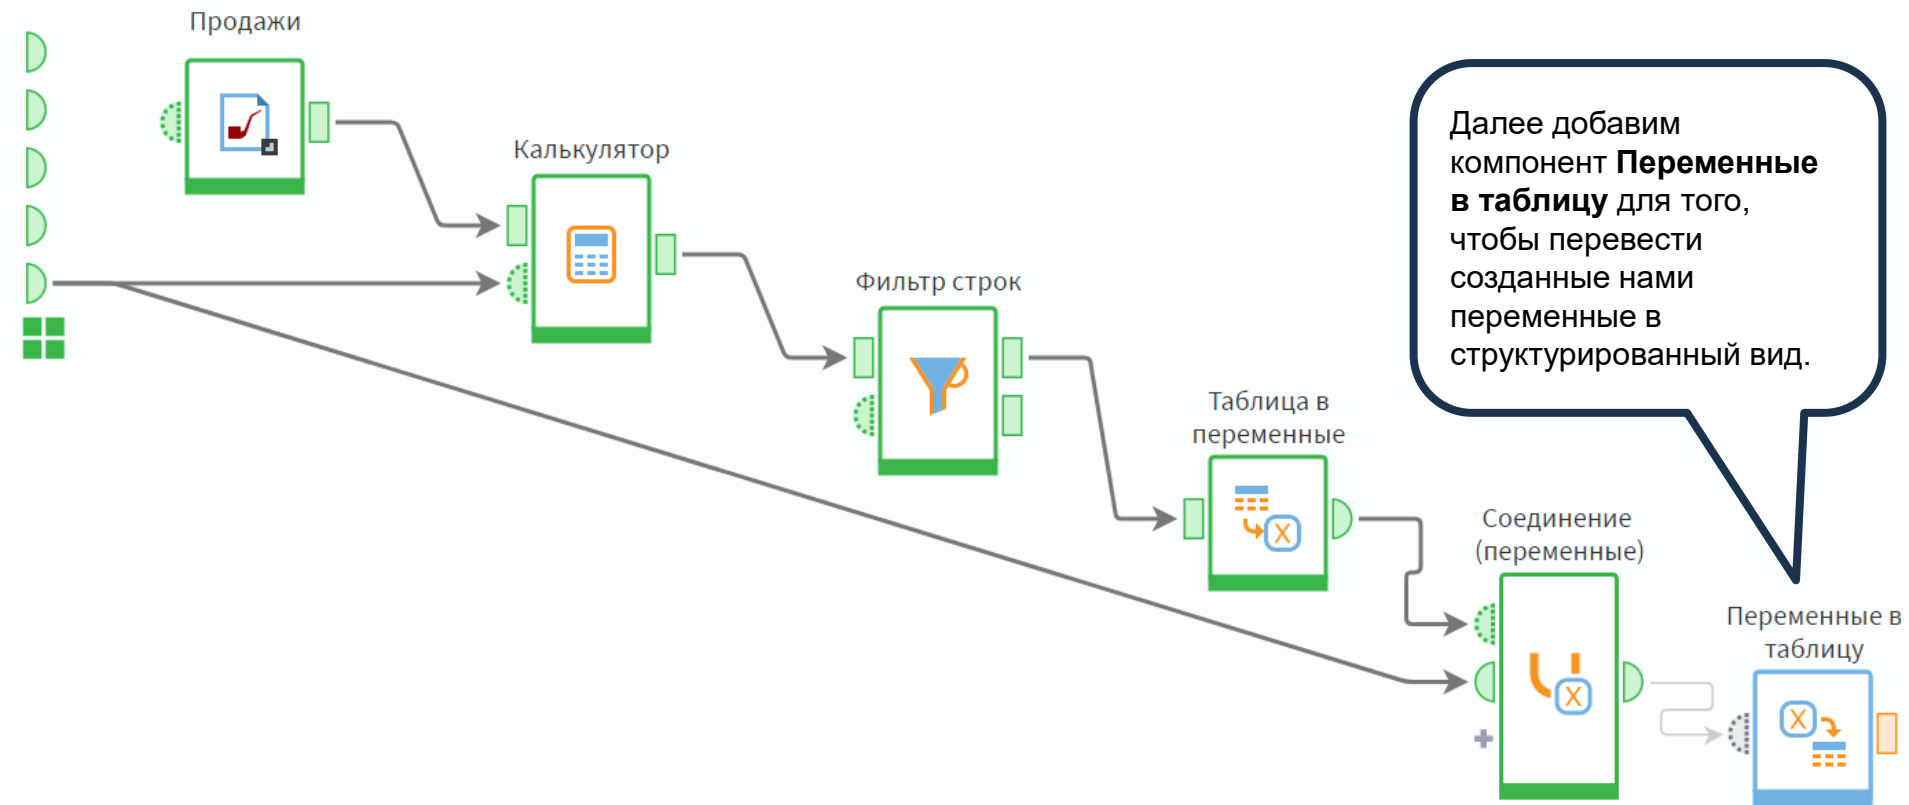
Продажи

Калькулятор

Фильтр строк

Таблица в переменные

Соединение (переменные)

Переменные в таблицу

Далее добавим компонент **Переменные в таблицу** для того, чтобы перевести созданные нами переменные в структурированный вид.